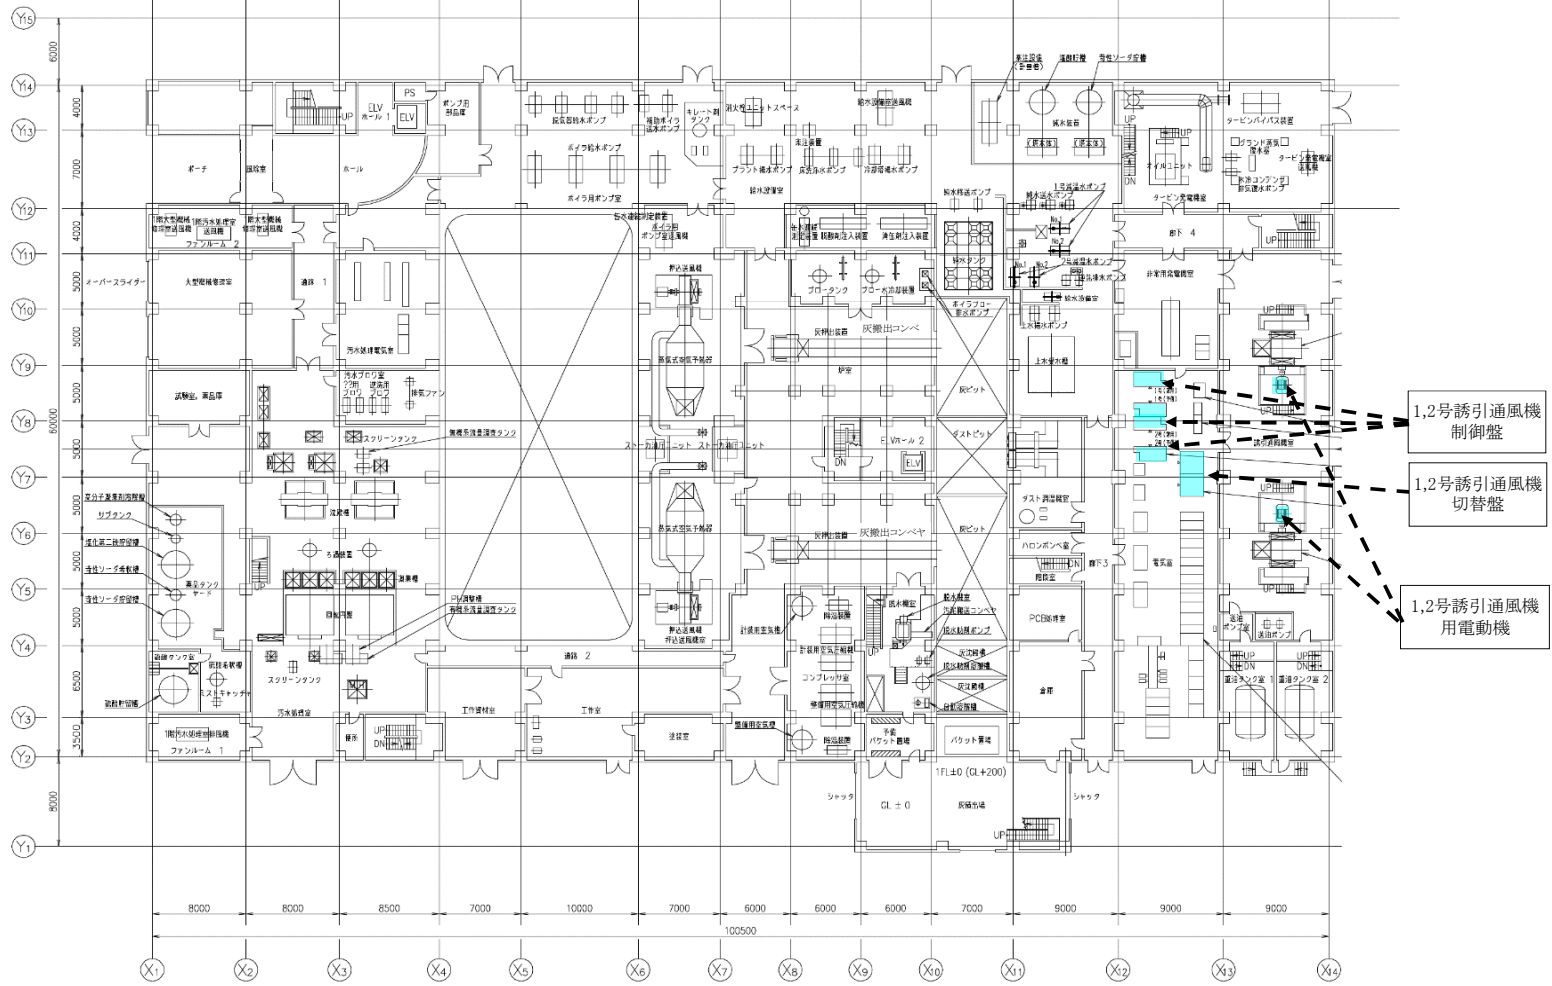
$Y_{15}$
6000
$Y_{14}$
4000
$Y_{13}$
7000
$Y_{12}$
4000
$Y_{11}$
5000
$Y_{10}$
5000
$Y_{9}$
5000
$Y_{8}$
60000
5000
$Y_{7}$
5000
$Y_{6}$
5000
$Y_{5}$
5000
$Y_{4}$
6500
$Y_{3}$
3500
$Y_{2}$
8000
$Y_{1}$

ELV
ホール 1
PS
ELV
UP
ポンプ用部品庫
ポーチ
風除室
ホール
脱気器給水ポンプ
ボイラ給水ポンプ
補助ボイラ給水ポンプ
キレート剤タンク
ボイラ用ポンプ室
消火栓ユニットスペース
薬注装置
プラント揚水ポンプ
脱気器冷水ポンプ
給水濾過室送風機
冷却循環水ポンプ
給水濾過室
薬注設備(脱硝等)
脱臭塔
苛性ソーダ貯槽
脱水酸素
タービンバイパス装置
グランド蒸気復水器
タービン室復水器
オイルユニット
タービン発電機室
廊下 4
1階大型機械整備室送風機
1階汚水処理室送風機
脱水機械整備室送風機
ファンルーム 2
押込送風機
ボイラ用ポンプ室送風機
脱硝剤注入装置
清缶剤注入装置
純水タンク
純水移送ポンプ
非常用発電機室
オーバースライダー
大型機械整備室
通路 1
汚水処理電気室
蒸気式空気予熱器
ブロータンク
ブロー水冷却装置
ボイラブロー移送ポンプ
灰搬出コンベヤ
灰出設備
炉室
灰ピット
上水受水槽
上水揚水ポンプ
試験室、薬品庫
汚水ブロワ室
排気ファン
スクリーンタンク
無機系流量調整タンク
ダストピット
ストーカ油圧ユニット
ELVホール 2
ELV
DN
1,2号誘引通風機
制御盤
1,2号誘引通風機
切替盤
1,2号誘引通風機
用電動機
誘引通風機室
高分子凝集剤溶解槽
サブタンク
凝集沈殿槽
苛性ソーダ希釈槽
苛性ソーダ貯留槽
ろ過装置
流量槽
PH調整槽
有機系流量調整タンク
蒸気式空気予熱器
灰搬出コンベヤ
灰ピット
ダスト調湿機室
ハロンボンベ室
廊下 3
電気室
押込送風機
押込送風機室
通路 2
計装用空気槽
計装用空気圧縮機
除湿装置
コンプレッサ室
飛灰搬出コンベヤ
飛灰処理室
灰搬出機
灰搬出機
PCB保管室
倉庫
UP
DN
返油ポンプ
重油タンク室 1
重油タンク室 2
スクリーンタンク
汚水処理室
工作資材室
工作室
塗装室
整備用空気槽
手動バケット置場
バケット置場
1階汚水処理室排風機
ファンルーム 1
便所
1FL±0 (GL+200)
GL±0
シャッタ
灰搬出場
シャッタ
UP

8000
8000
8500
7000
10000
7000
6000
6000
6000
7000
9000
9000
9000
100500
$X_{1}$
$X_{2}$
$X_{3}$
$X_{4}$
$X_{5}$
$X_{6}$
$X_{7}$
$X_{8}$
$X_{9}$
$X_{10}$
$X_{11}$
$X_{12}$
$X_{13}$
$X_{14}$